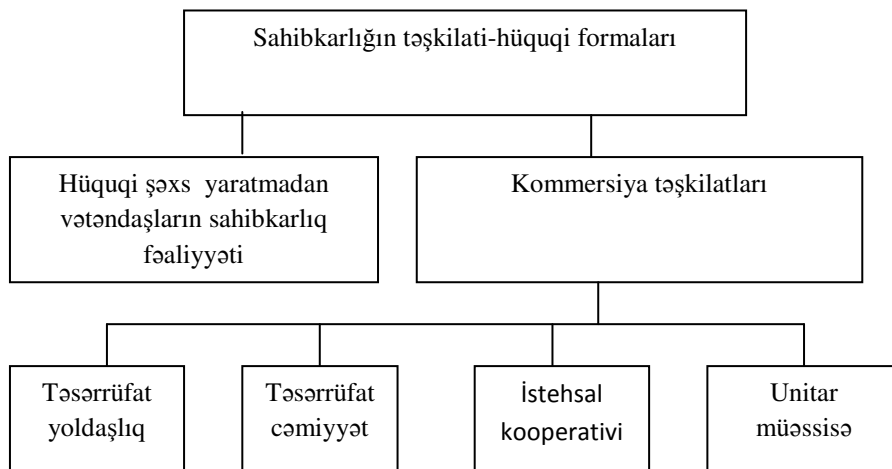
Sahibkarlığın təşkilati-hüquqi formaları

Hüquqi şəxs yaratmadan vətəndaşların sahibkarlıq fəaliyyəti

Kommersiya təşkilatları

Təsərrüfat yoldaşlıq

Təsərrüfat cəmiyyət

İstehsal kooperativi

Unitar müəssisə